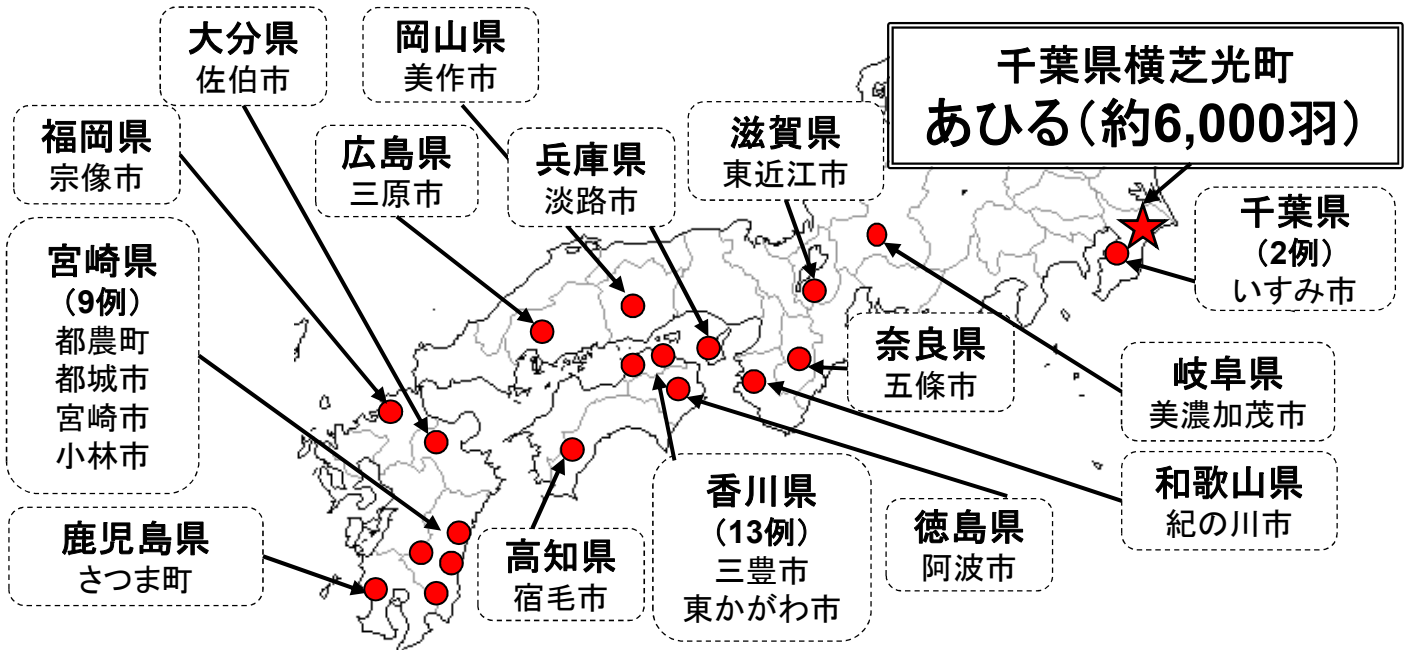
大分県
佐伯市

岡山県
美作市

千葉県横芝光町
あひる（約6,000羽）

福岡県
宗像市

広島県
三原市

兵庫県
淡路市

滋賀県
東近江市

千葉県
（2例）
いすみ市

宮崎県
（9例）
都農町
都城市
宮崎市
小林市

奈良県
五條市

岐阜県
美濃加茂市

和歌山県
紀の川市

香川県
（13例）
三豊市
東かがわ市

徳島県
阿波市

鹿児島県
さつま町

高知県
宿毛市